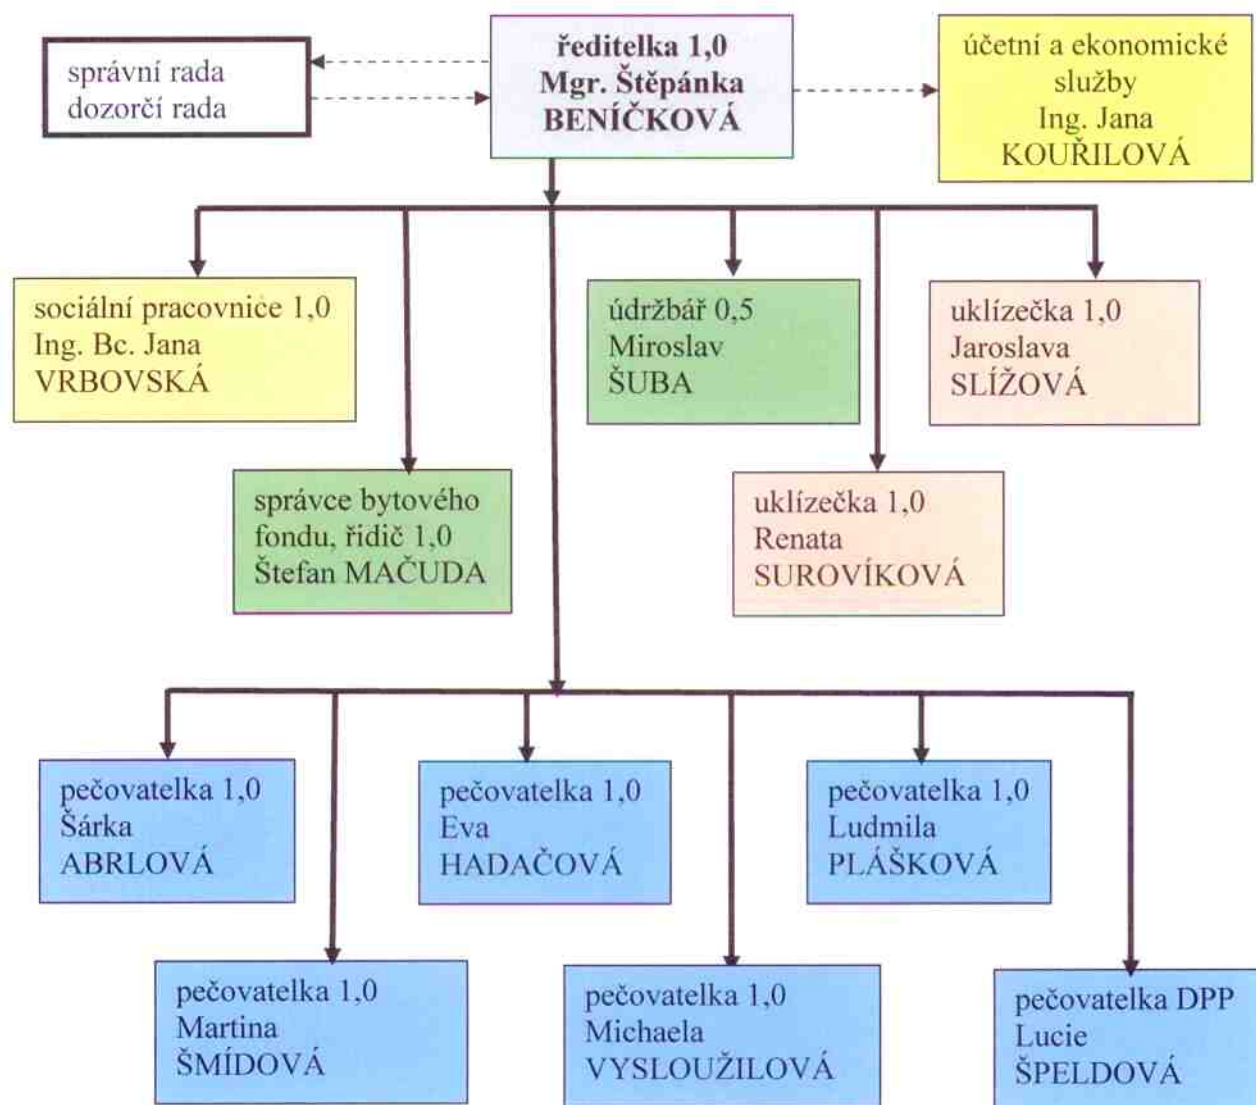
správní rada
dozorčí rada

ředitelka 1,0
Mgr. Štěpánka
BENÍČKOVÁ

účetní a ekonomické služby
Ing. Jana
KOUŘILOVÁ

sociální pracovnice 1,0
Ing. Bc. Jana
VRBOVSKÁ

údržbář 0,5
Miroslav
ŠUBA

uklízečka 1,0
Jaroslava
SLÍŽOVÁ

správce bytového fondu, řidič 1,0
Štefan MAČUDA

uklízečka 1,0
Renata
SUROVÍKOVÁ

pečovatelka 1,0
Šárka
ABRLOVÁ

pečovatelka 1,0
Eva
HADAČOVÁ

pečovatelka 1,0
Ludmila
PLÁŠKOVÁ

pečovatelka 1,0
Martina
ŠMÍDOVÁ

pečovatelka 1,0
Michaela
VYSLOUŽILOVÁ

pečovatelka DPP
Lucie
ŠPELDOVÁ